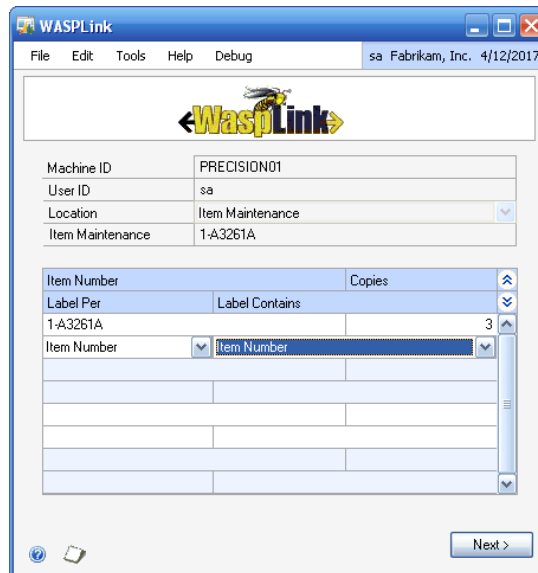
WASPLink

File Edit Tools Help Debug sa Fabrikam, Inc. 4/12/2017

WaspLink

| Machine ID | PRECISION01 |
|---|---|
| User ID | sa |
| Location | Item Maintenance |
| Item Maintenance | 1-A3261A |

| Item Number | | Copies |
|---|---|---|
| Label Per | Label Contains | |
| 1-A3261A | | 3 |
| Item Number | Item Number | |

Next >